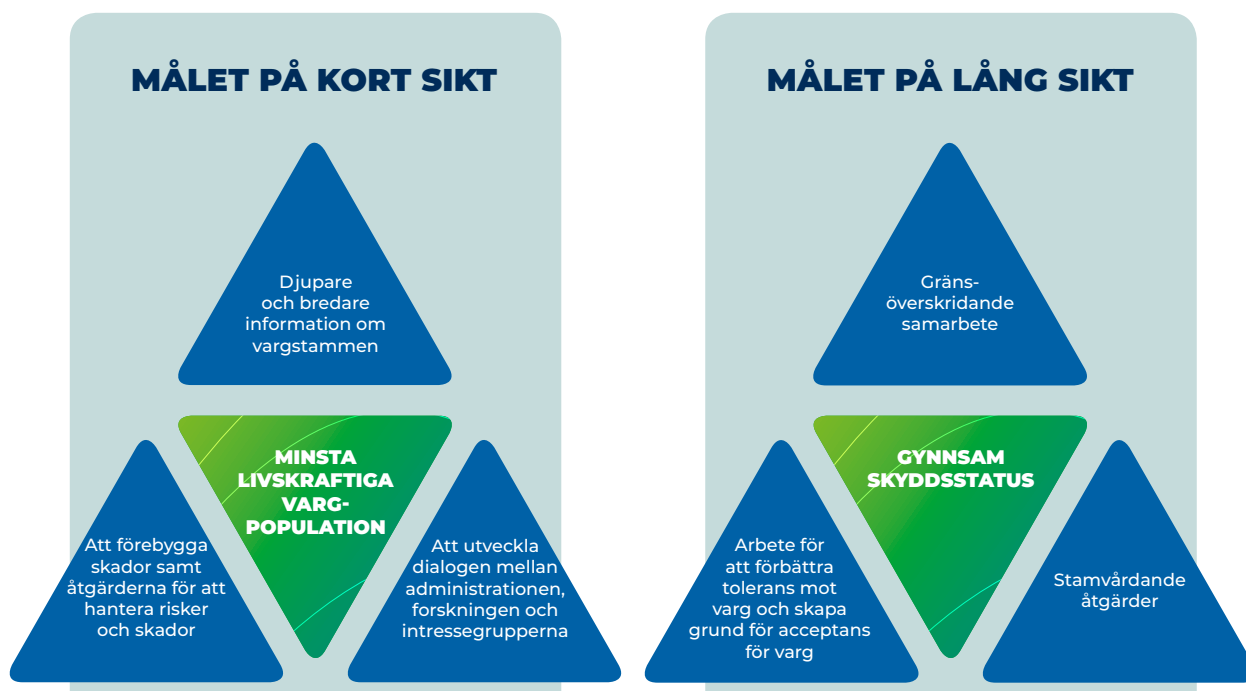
MÅLET PÅ KORT SIKT

Djupare och bredare information om vargstammen

MINSTA LIVSKRAFTIGA VARG-POPULATION

Att förebygga skador samt åtgärderna för att hantera risker och skador

Att utveckla dialogen mellan administrationen, forskningen och intressegrupperna

MÅLET PÅ LÅNG SIKT

Gräns-överskridande samarbete

GYNNSAM SKYDDSSTATUS

Arbete för att förbättra tolerans mot varg och skapa grund för acceptans för varg

Stamvårdande åtgärder